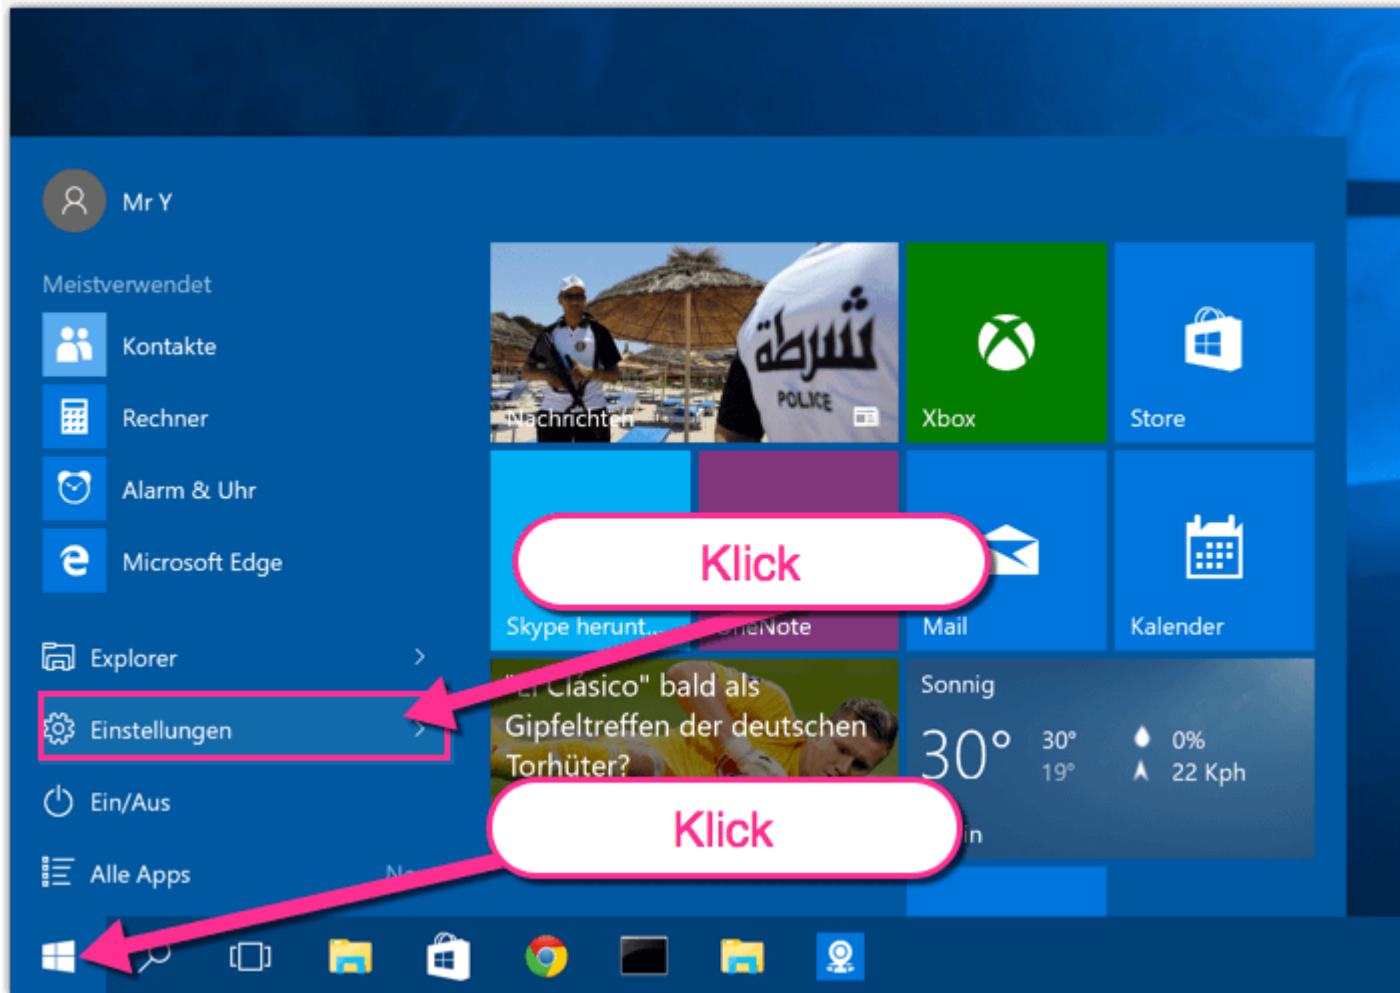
Mr Y

Meistverwendet

Kontakte

Rechner

Alarm & Uhr

Microsoft Edge

Explorer

Einstellungen

Ein/Aus

Alle Apps

Nachrichten

Xbox

Store

Klick

Skype herunt...

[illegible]Note

Mail

Kalender

"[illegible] Clasico" bald als Gipfeltreffen der deutschen Torhüter?

Sonnig

30°

30°

19°

0%

22 Kph

Klick